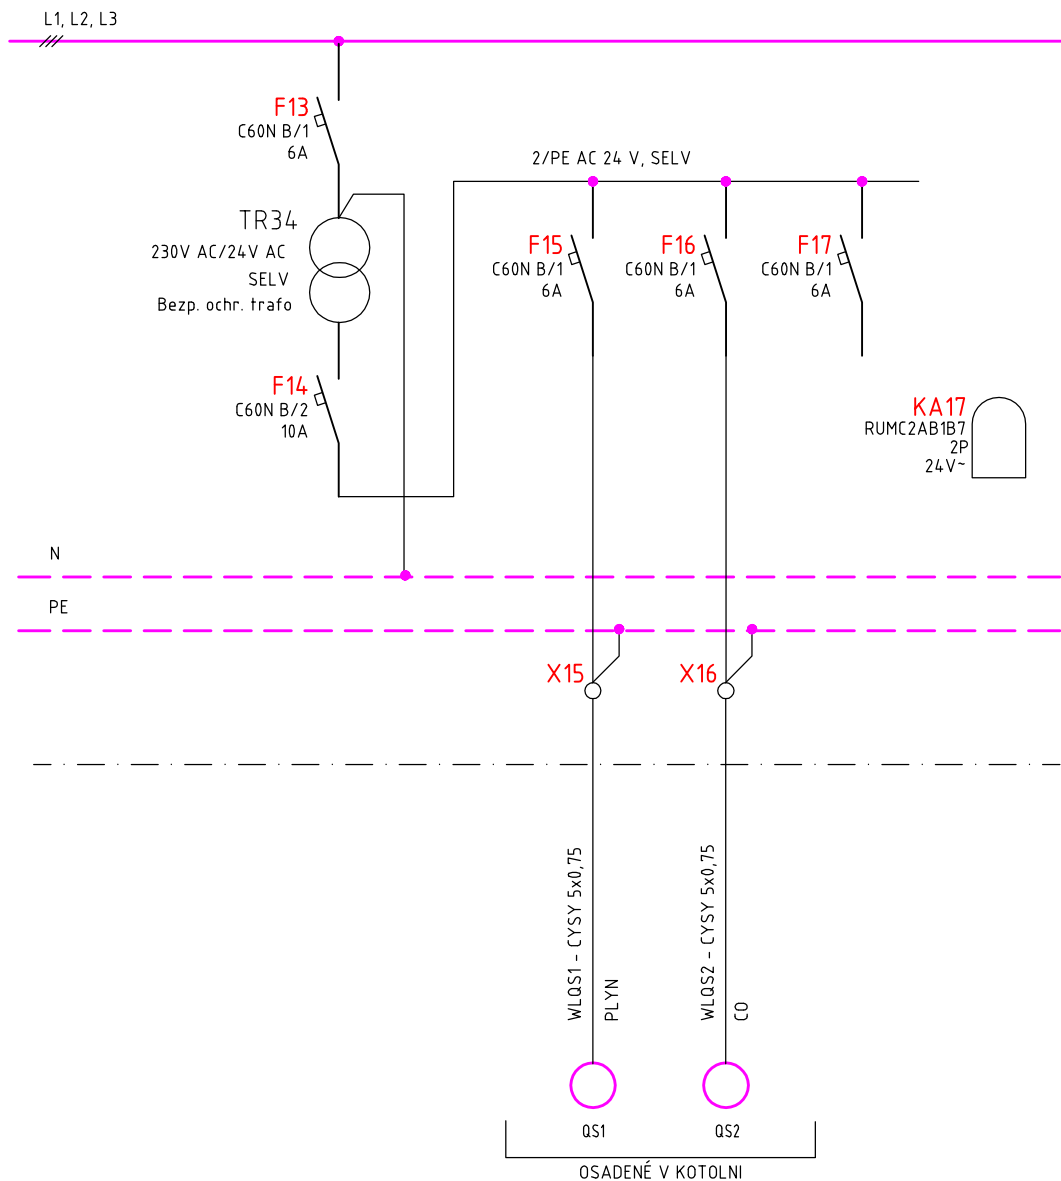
L1, L2, L3

F13
C60N B/1
6A

TR34
230V AC/24V AC
SELV
Bezp. ochr. trafo

F14
C60N B/2
10A

2/PE AC 24 V, SELV

F15
C60N B/1
6A

F16
C60N B/1
6A

F17
C60N B/1
6A

KA17
RUMC2AB1B7
2P
24V~

N

PE

X15

X16

WLQS1 - CYSY 5x0,75
PLYN

WLQS2 - CYSY 5x0,75
CO

QS1

QS2

OSADENÉ V KOTOLNI